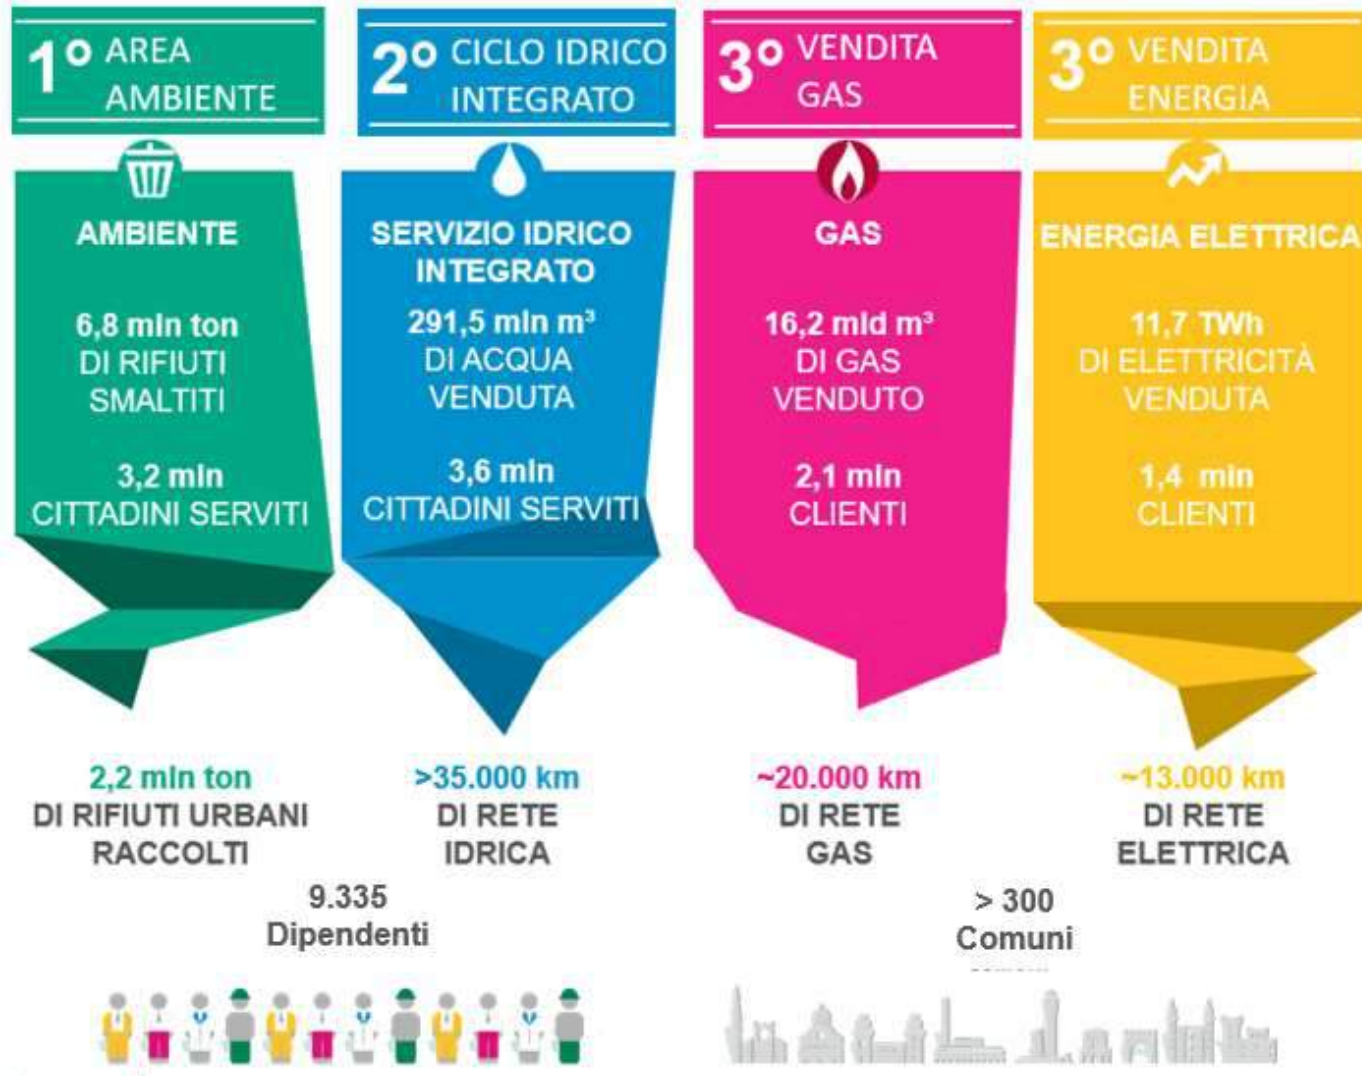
1° AREA AMBIENTE

2° CICLO IDRICO INTEGRATO

3° VENDITA GAS

3° VENDITA ENERGIA

AMBIENTE

6,8 mln ton DI RIFIUTI SMALTITI

3,2 mln CITTADINI SERVITI

SERVIZIO IDRICO INTEGRATO

291,5 mln m³ DI ACQUA VENDUTA

3,6 mln CITTADINI SERVITI

GAS

16,2 mld m³ DI GAS VENDUTO

2,1 mln CLIENTI

ENERGIA ELETTRICA

11,7 TWh DI ELETTRICITÀ VENDUTA

1,4 mln CLIENTI

2,2 mln ton DI RIFIUTI URBANI RACCOLTI

>35.000 km DI RETE IDRICA

~20.000 km DI RETE GAS

~13.000 km DI RETE ELETTRICA

9.335 Dipendenti

> 300 Comuni